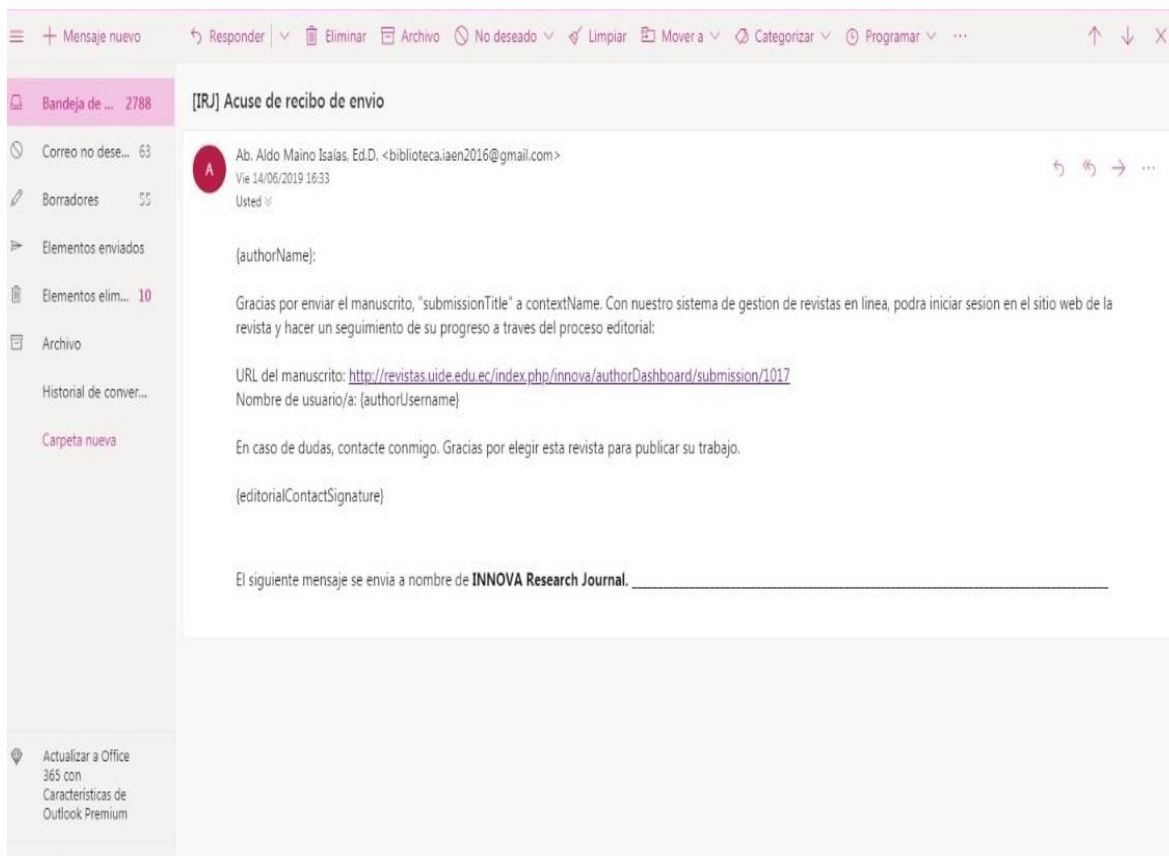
+ Mensaje nuevo

Responder | Eliminar | Archivo | No deseado | Limpiar | Mover a | Categorizar | Programar | ···

Bandeja de ... 2788
Correo no dese... 63
Borradores 55
Elementos enviados
Elementos elim... 10
Archivo
Historial de conver...
Carpeta nueva

[IRJ] Acuse de recibo de envio

A
Ab. Aldo Maino Isaías, Ed.D. <biblioteca.iaen2016@gmail.com>
Vie 14/06/2019 16:33
Usted

{authorName}:

Gracias por enviar el manuscrito, "submissionTitle" a contextName. Con nuestro sistema de gestion de revistas en linea, podra iniciar sesion en el sitio web de la revista y hacer un seguimiento de su progreso a traves del proceso editorial:

URL del manuscrito: http://revistas.uide.edu.ec/index.php/innova/authorDashboard/submission/1017
Nombre de usuario/a: {authorUsername}

En caso de dudas, contacte conmigo. Gracias por elegir esta revista para publicar su trabajo.

{editorialContactSignature}

El siguiente mensaje se envia a nombre de **INNOVA Research Journal.** ________________________________

Actualizar a Office 365 con Características de Outlook Premium